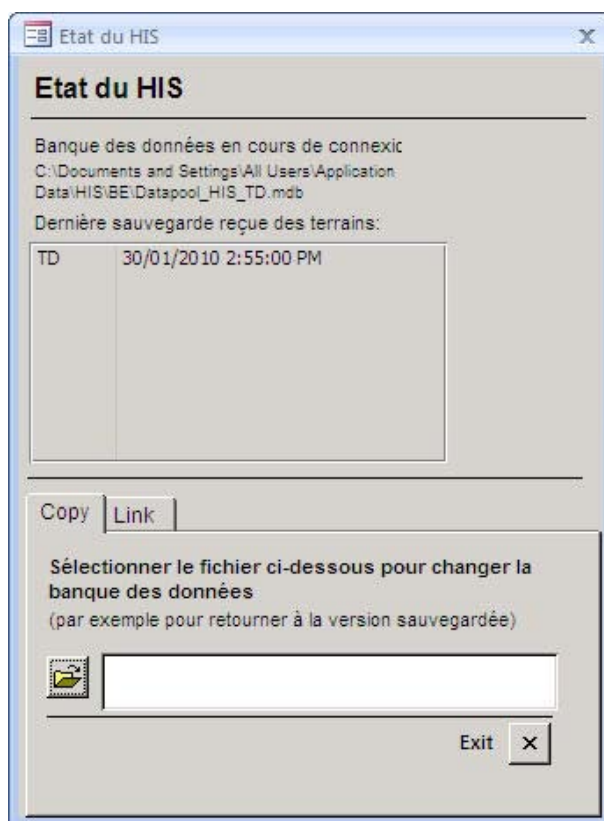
Etat du HIS

Etat du HIS

Banque des données en cours de connexic
C:\Documents and Settings\All Users\Application Data\HIS\BE\Datapool_HIS_TD.mdb

Dernière sauvegarde reçue des terrains:

| TD | 30/01/2010 2:55:00 PM |
|---|---|

Copy | Link

Sélectionner le fichier ci-dessous pour changer la banque des données
(par exemple pour retourner à la version sauvegardée)

Exit ×